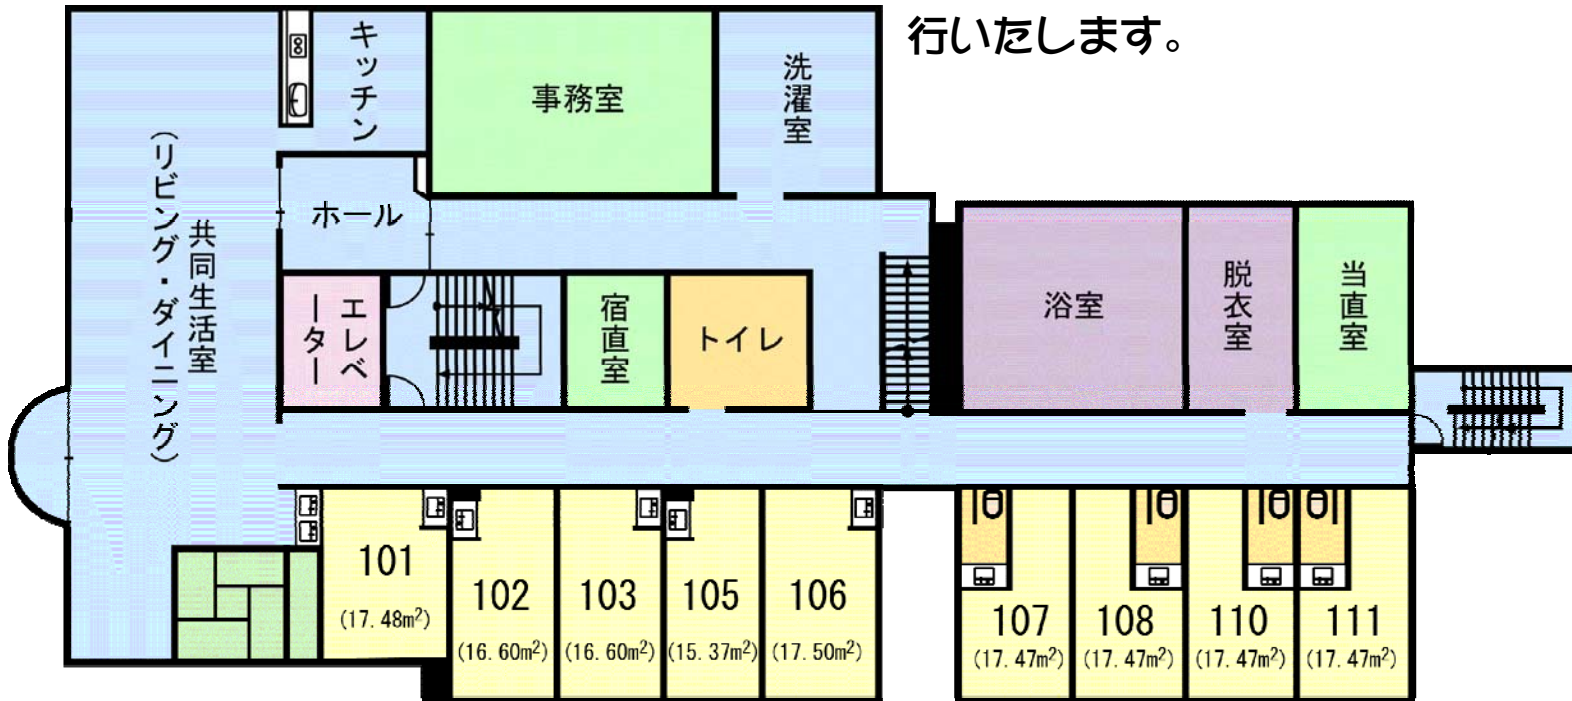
行いたします。

キッチン

事務室

洗濯室

共同生活室（リビング・ダイニング）

ホール

エレベーター

宿直室

トイレ

浴室

脱衣室

当直室

101
(17.48m$^2$)

102
(16.60m$^2$)

103
(16.60m$^2$)

105
(15.37m$^2$)

106
(17.50m$^2$)

107
(17.47m$^2$)

108
(17.47m$^2$)

110
(17.47m$^2$)

111
(17.47m$^2$)